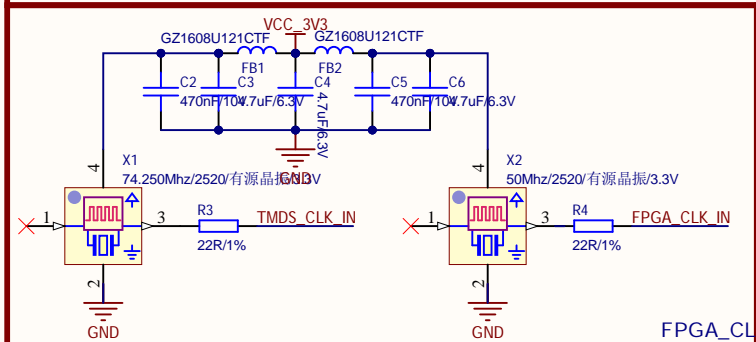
VCC_3V3
GZ1608U121CTF
GZ1608U121CTF
FB1
FB2
C2
C3
C4
C5
C6
470nF/10V
4.7uF/6.3V
4.7uF/6.3V
470nF/10V
4.7uF/6.3V
GND
X1
74.250Mhz/2520/有源晶振/3.3V
X2
50Mhz/2520/有源晶振/3.3V
4
4
1
3
1
3
R3
R4
TMDS_CLK_IN
FPGA_CLK_IN
22R/1%
22R/1%
2
2
GND
GND
FPGA_CL